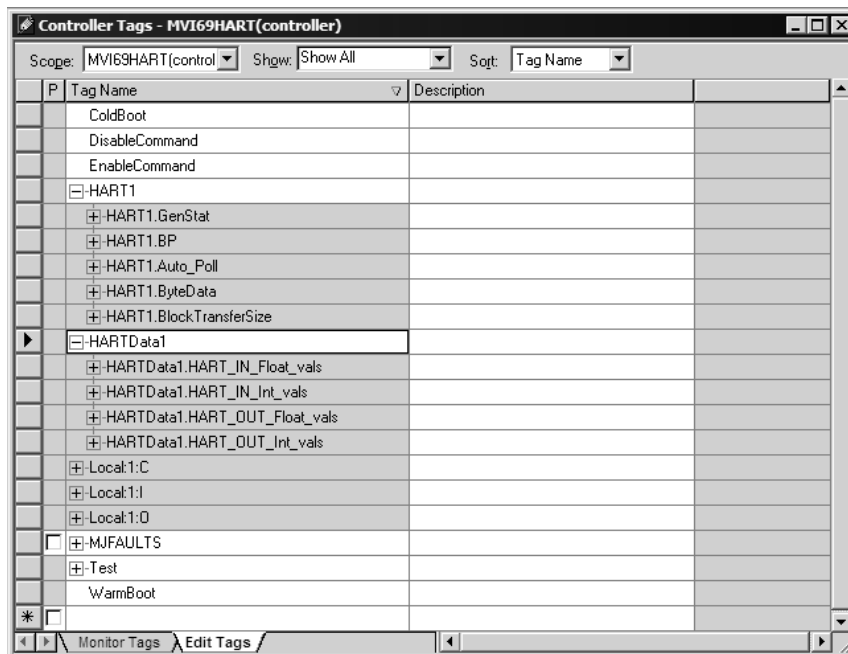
Controller Tags - MVI69HART(controller)

Scope: MVI69HART(control | Show: Show All | Sort: Tag Name

| P | Tag Name | Description |
|---|---|---|
| | ColdBoot | |
| | DisableCommand | |
| | EnableCommand | |
| | ⊟-HART1 | |
| | ⊞-HART1.GenStat | |
| | ⊞-HART1.BP | |
| | ⊞-HART1.Auto_Poll | |
| | ⊞-HART1.ByteData | |
| | ⊞-HART1.BlockTransferSize | |
| | ⊟-HARTData1 | |
| | ⊞-HARTData1.HART_IN_Float_vals | |
| | ⊞-HARTData1.HART_IN_Int_vals | |
| | ⊞-HARTData1.HART_OUT_Float_vals | |
| | ⊞-HARTData1.HART_OUT_Int_vals | |
| | ⊞-Local:1:C | |
| | ⊞-Local:1:I | |
| | ⊞-Local:1:O | |
| | ⊞-MJFAULTS | |
| | ⊞-Test | |
| | WarmBoot | |

Monitor Tags | Edit Tags